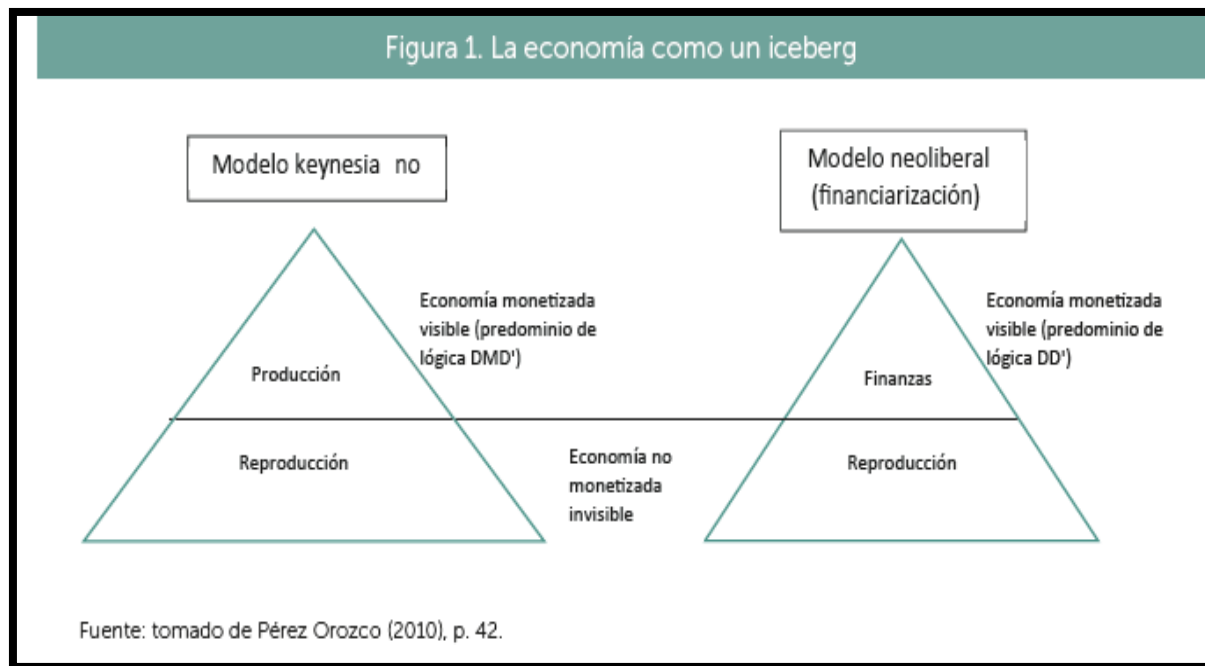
Figura 1. La economía como un iceberg

Modelo keynesia no

Modelo neoliberal (financiarización)

Economía monetizada visible (predominio de lógica DMD')

Producción

Reproducción

Economía no monetizada invisible

Economía monetizada visible (predominio de lógica DD')

Finanzas

Reproducción

Fuente: tomado de Pérez Orozco (2010), p. 42.